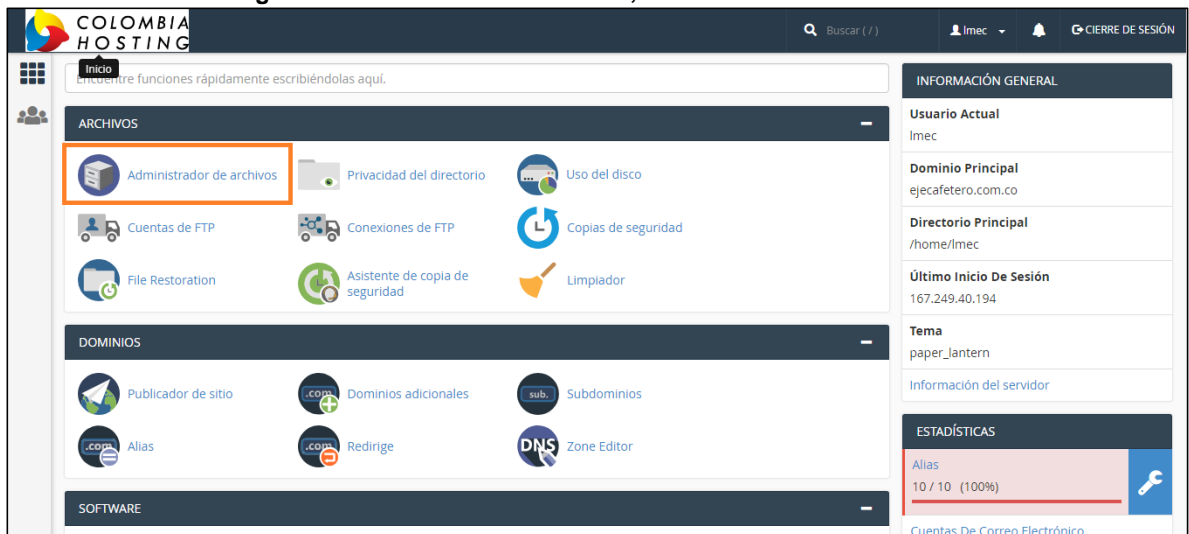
COLOMBIA HOSTING

Buscar ( / )

lmec

CIERRE DE SESIÓN

Inicio

Encuentre funciones rápidamente escribiéndolas aquí.

ARCHIVOS

Administrador de archivos

Privacidad del directorio

Uso del disco

Cuentas de FTP

Conexiones de FTP

Copias de seguridad

File Restoration

Asistente de copia de seguridad

Limpiador

DOMINIOS

Publicador de sitio

.com Dominios adicionales

sub. Subdominios

.com Alias

.com Redirige

DNS Zone Editor

SOFTWARE

INFORMACIÓN GENERAL

Usuario Actual
lmec

Dominio Principal
ejecafetero.com.co

Directorio Principal
/home/lmec

Último Inicio De Sesión
167.249.40.194

Tema
paper_lantern

Información del servidor

ESTADÍSTICAS

Alias
10 / 10 (100%)

Cuentas De Correo Electrónico